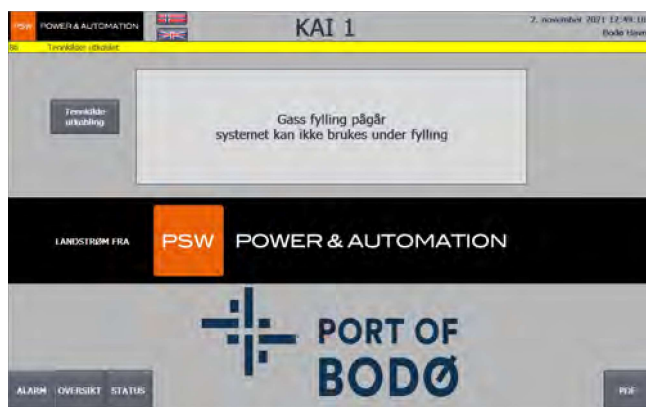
PSW POWER & AUTOMATION

KAI 1

7. november 2021 12:49:10
Bodø Havn

86 Tennkilden utkoblet

Tennkilde utkobling

Gass fylling pågår
systemet kan ikke brukes under fylling

LANDSTRØM FRA

PSW POWER & AUTOMATION

PORT OF BODØ

ALARM OVERSIKT STATUS

PDF